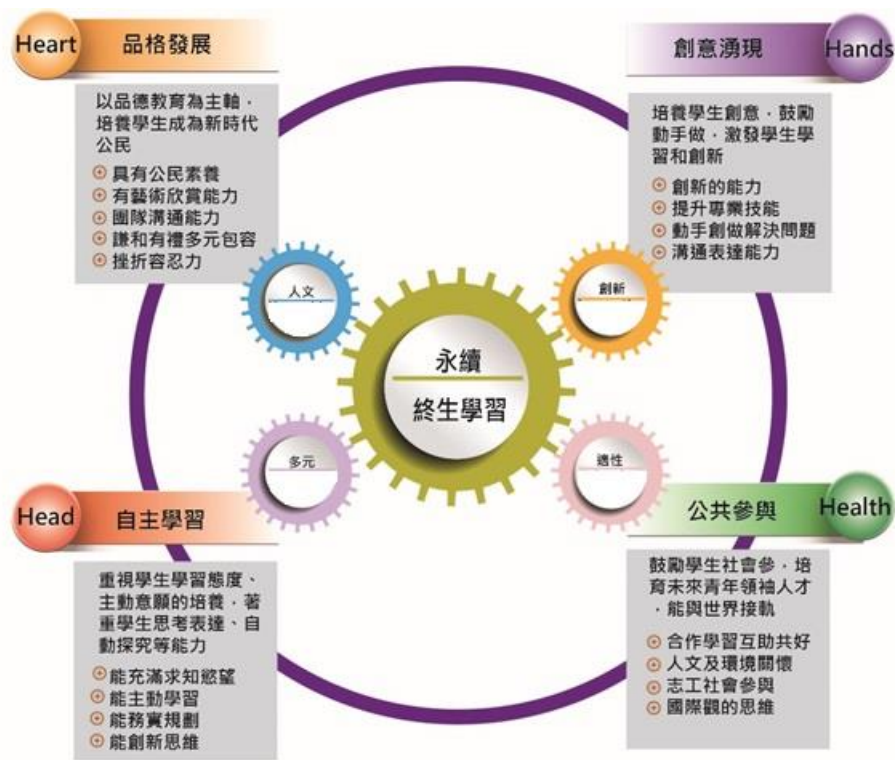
Heart 品格發展

以品德教育為主軸，培養學生成為新時代公民

⊙ 具有公民素養
⊙ 有藝術欣賞能力
⊙ 團隊溝通能力
⊙ 謙和有禮多元包容
⊙ 挫折容忍力

創意湧現 Hands

培養學生創意，鼓勵動手做，激發學生學習和創新

⊙ 創新的能力
⊙ 提升專業技能
⊙ 動手創做解決問題
⊙ 溝通表達能力

人文

創新

永續

終生學習

多元

適性

Head 自主學習

重視學生學習態度、主動意願的培養，著重學生思考表達、自動探究等能力

⊙ 能充滿求知慾望
⊙ 能主動學習
⊙ 能務實規劃
⊙ 能創新思維

公共參與 Health

鼓勵學生社會參，培育未來青年領袖人才，能與世界接軌

⊙ 合作學習互助共好
⊙ 人文及環境關懷
⊙ 志工社會參與
⊙ 國際觀的思維